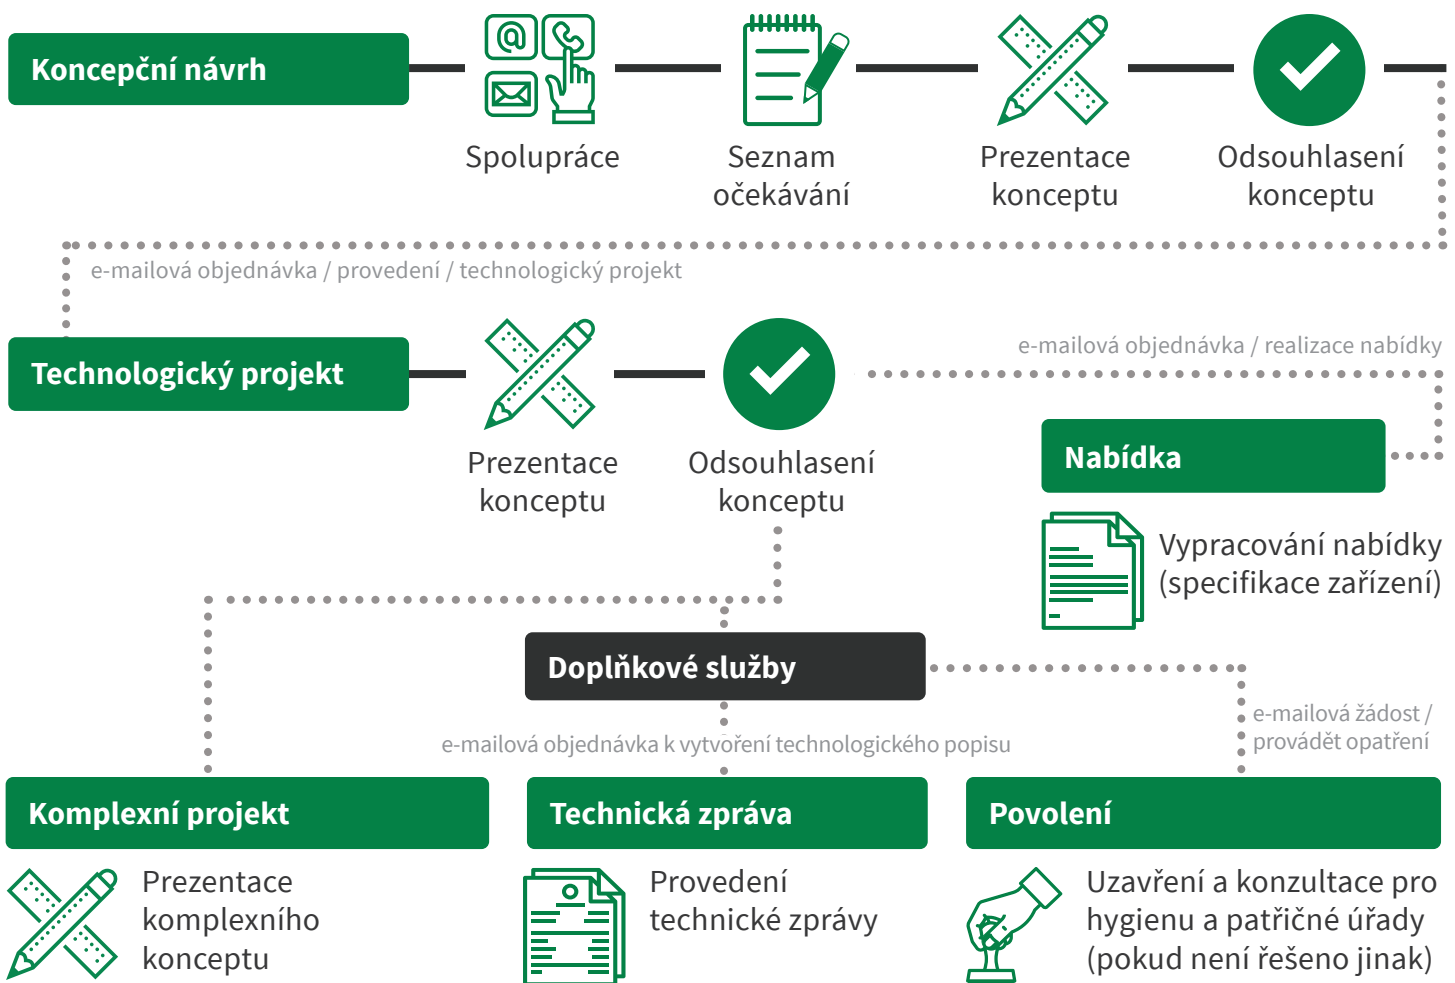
Koncepční návrh

Spolupráce

Seznam očekávání

Prezentace konceptu

Odsouhlasení konceptu

e-mailová objednávka / provedení / technologický projekt

Technologický projekt

Prezentace konceptu

Odsouhlasení konceptu

e-mailová objednávka / realizace nabídky

Nabídka

Vypracování nabídky (specifikace zařízení)

Doplňkové služby

e-mailová objednávka k vytvoření technologického popisu

e-mailová žádost / provádět opatření

Komplexní projekt

Prezentace komplexního konceptu

Technická zpráva

Provedení technické zprávy

Povolení

Uzavření a konzultace pro hygienu a patřičné úřady (pokud není řešeno jinak)